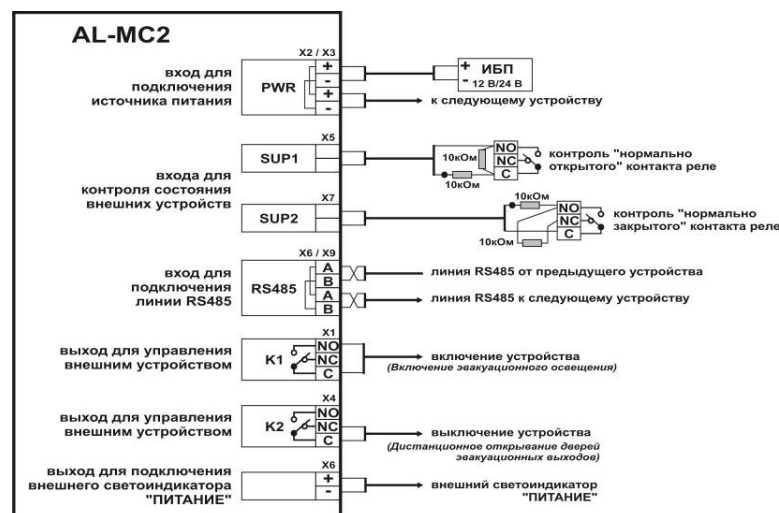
AL-MC2

X2 / X3

вход для подключения источника питания

PWR

+
-
+
-

+ ИБП
- 12 В/24 В

к следующему устройству

X5

SUP1

10кОм

NO
NC
C

10кОм

контроль "нормально открытого" контакта реле

входа для контроля состояния внешних устройств

X7

SUP2

10кОм

NO
NC
C

10кОм

контроль "нормально закрытого" контакта реле

X6 / X9

вход для подключения линии RS485

RS485

A
B
A
B

линия RS485 от предыдущего устройства

линия RS485 к следующему устройству

X1

выход для управления внешним устройством

K1

NO
NC
C

включение устройства
(Включение эвакуационного освещения)

X4

выход для управления внешним устройством

K2

NO
NC
C

выключение устройства
(Дистанционное открывание дверей эвакуационных выходов)

X6

выход для подключения внешнего светоиндикатора "ПИТАНИЕ"

+
-

внешний светоиндикатор "ПИТАНИЕ"